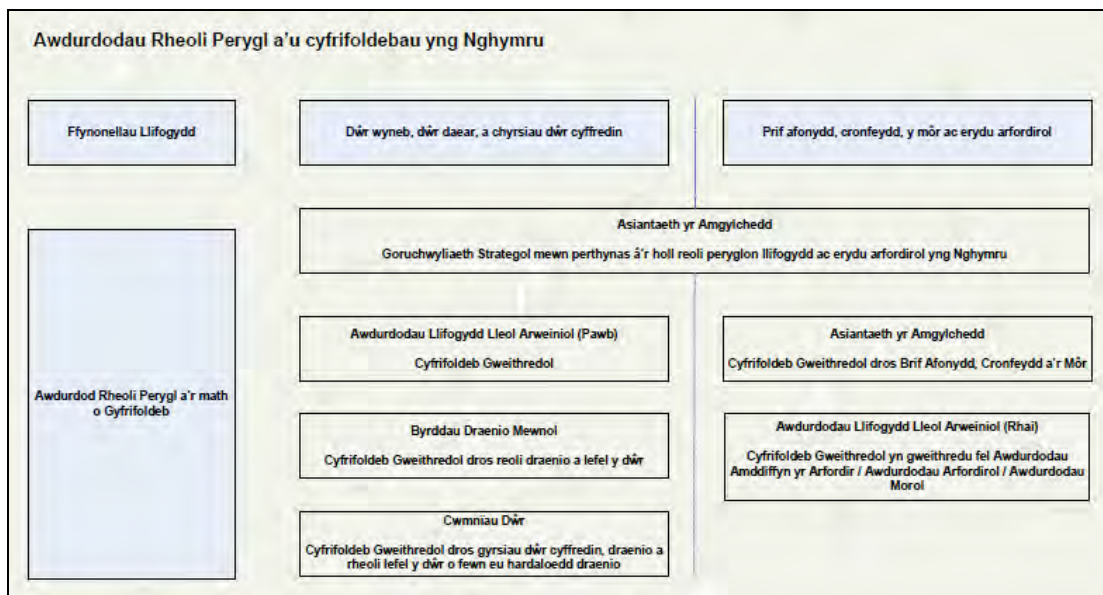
Awdurdodau Rheoli Perygl a'u cyfrifoldebau yng Nghymru

Ffynonellau Llifogydd

Dŵr wyneb, dŵr daear, a chyrsiau dŵr cyffredin

Prif afonydd, cronfeydd, y môr ac erydu arfordirol

Asiantaeth yr Amgylchedd

Goruchwyliaeth Strategol mewn perthynas â'r holl reoli peryglon llifogydd ac erydu arfordirol yng Nghymru

Awdurdod Rheoli Perygl a'r math o Gyfrifoldeb

Awdurdodau Llifogydd Lleol Arweiniol (Pawb)

Cyfrifoldeb Gweithredol

Asiantaeth yr Amgylchedd

Cyfrifoldeb Gweithredol dros Brif Afonydd, Cronfeydd a'r Môr

Byrddau Draenio Mewnol

Cyfrifoldeb Gweithredol dros reoli draenio a lefel y dŵr

Awdurdodau Llifogydd Lleol Arweiniol (Rhai)

Cyfrifoldeb Gweithredol yn gweithredu fel Awdurdodau Amddiffyn yr Arfordir / Awdurdodau Arfordirol / Awdurdodau Morol

Cwmniau Dŵr

Cyfrifoldeb Gweithredol dros gyrsiau dŵr cyffredin, draenio a rheoli lefel y dŵr o fewn eu hardaloedd draenio